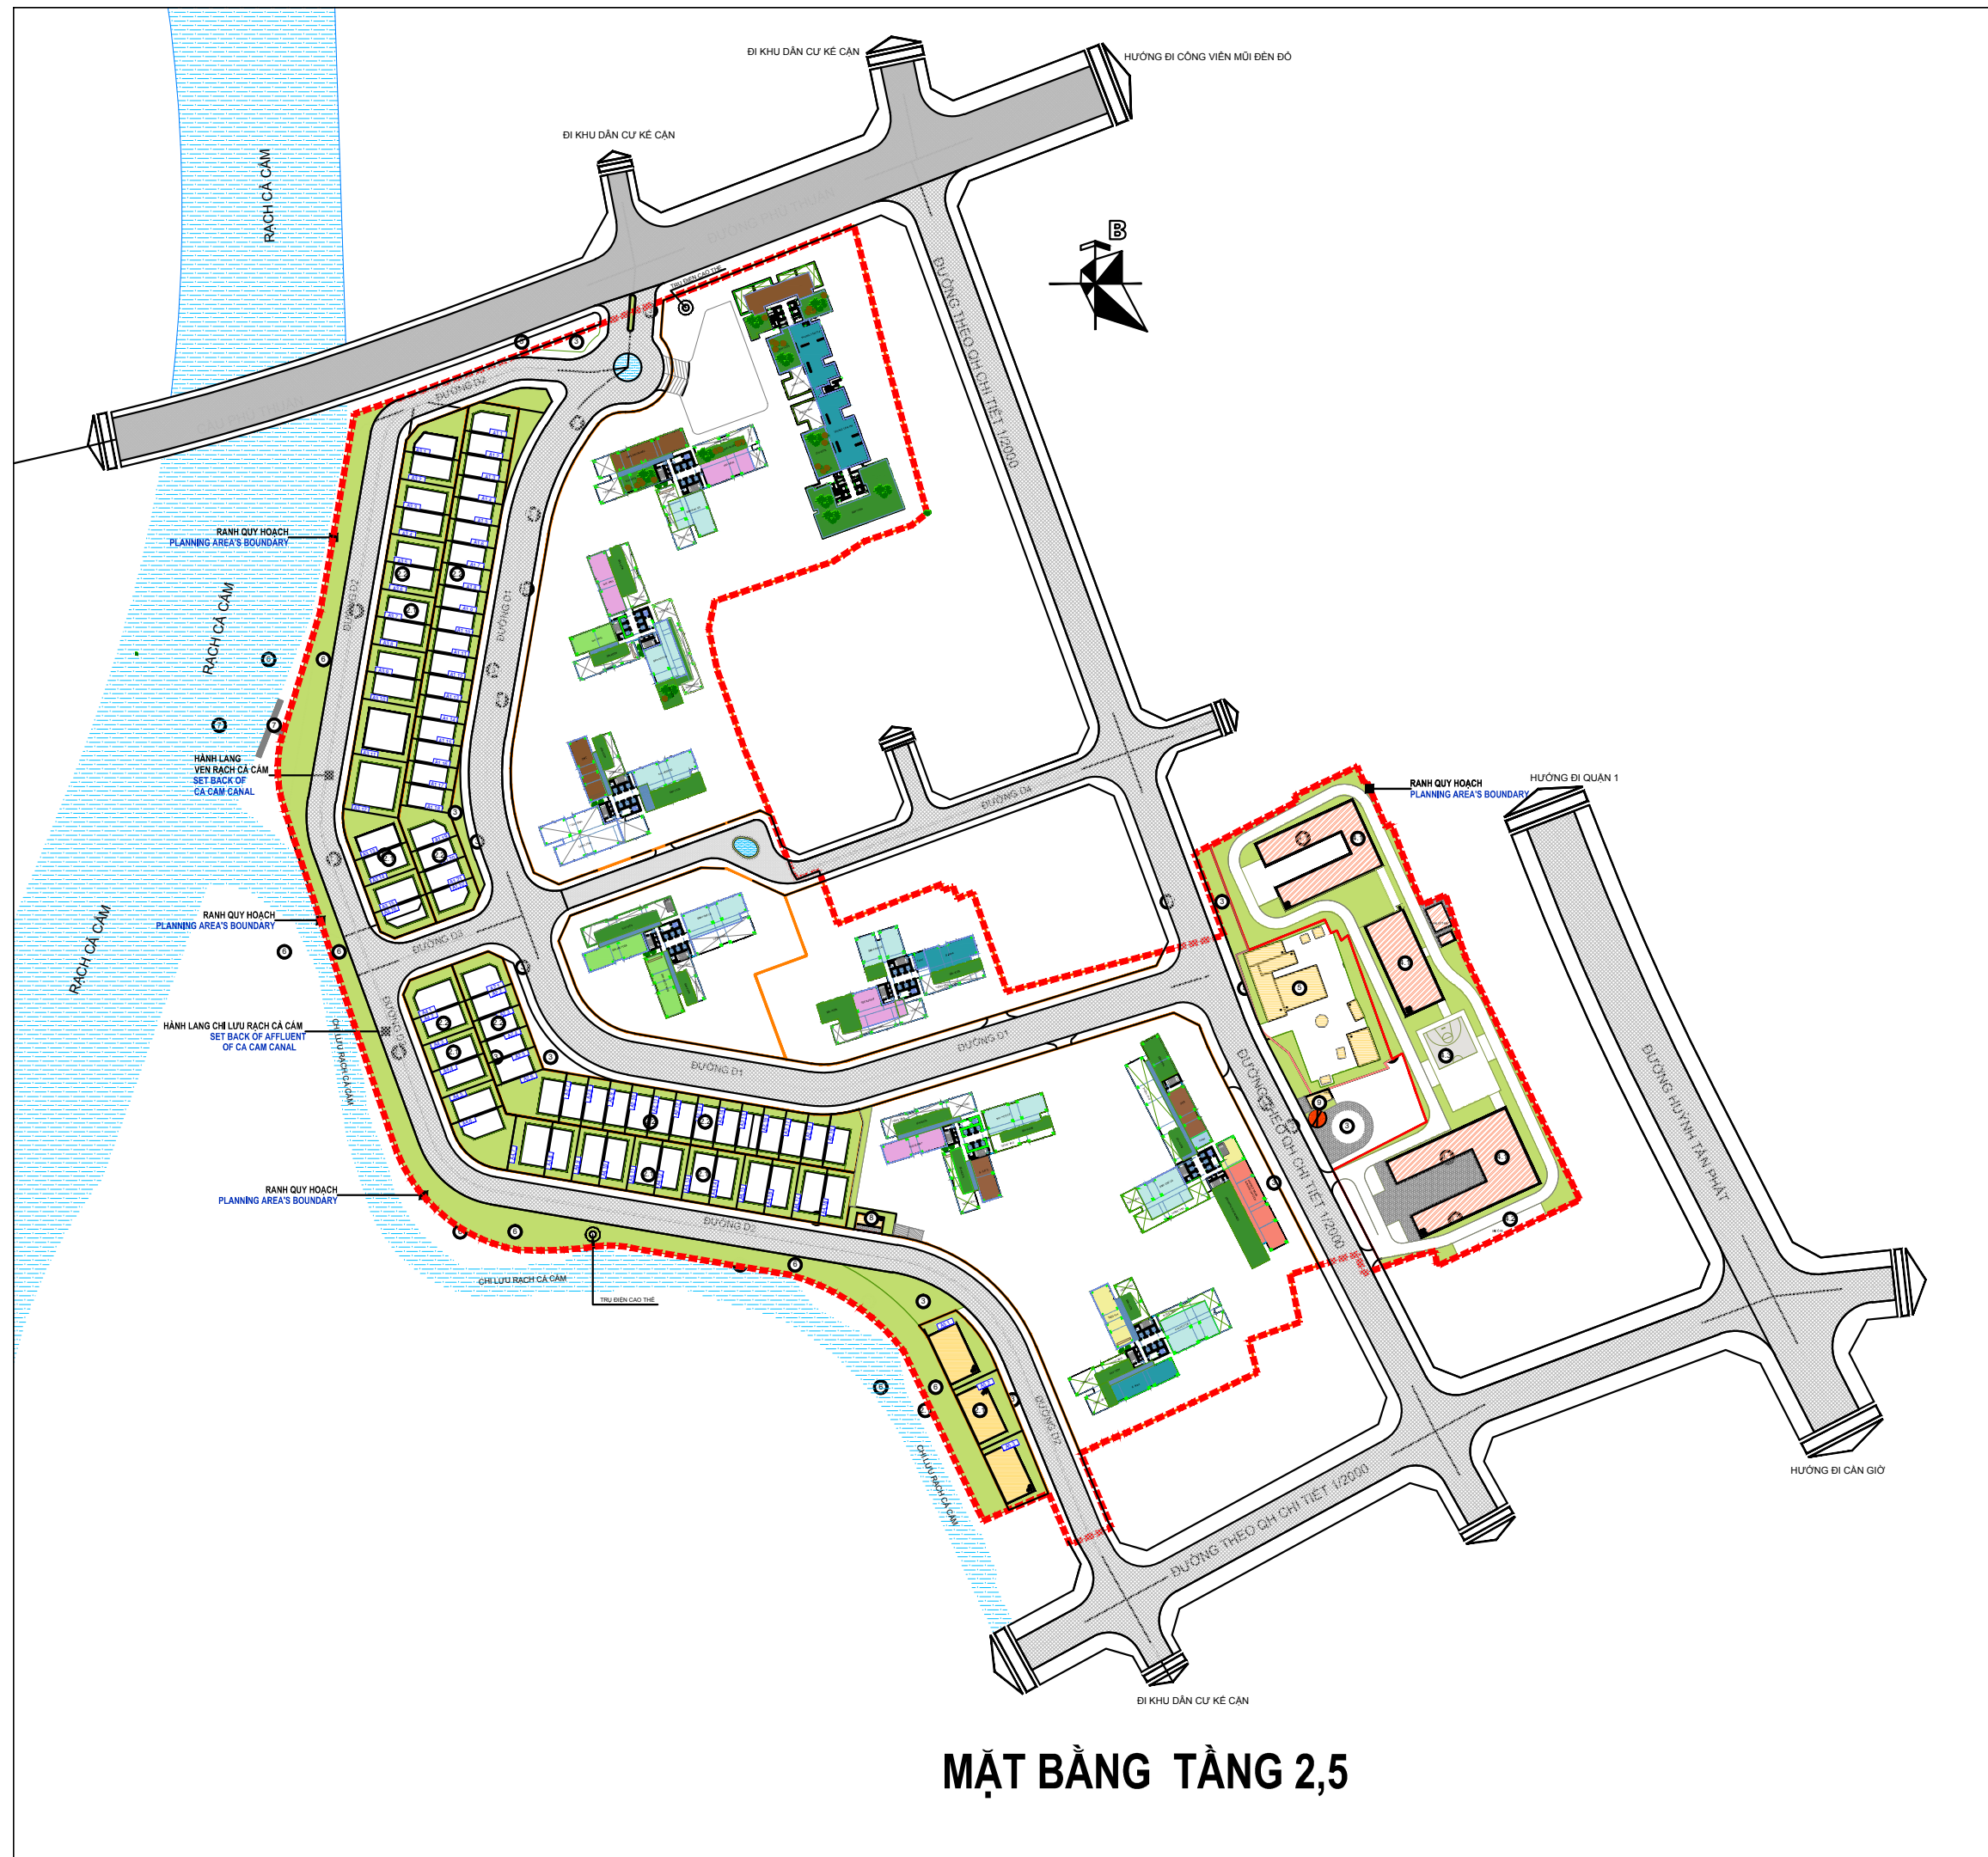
ĐI KHU DÂN CƯ KẾ CẬN

HƯỚNG ĐI CÔNG VIÊN MŨI ĐÈN ĐỎ

ĐI KHU DÂN CƯ KẾ CẬN

RẠCH CÁ CẤM

ĐƯỜNG PHÚ THUẬN

B

TRỤ ĐIỆN CAO THẾ

ĐƯỜNG D2

ĐƯỜNG THEO QH CHI TIẾT 1/2000

RANH QUY HOẠCH
PLANNING AREA'S BOUNDARY

ĐƯỜNG D2

ĐƯỜNG D1

RẠCH CÁ CẤM

HÀNH LANG
VEN RẠCH CÁ CẤM
SET BACK OF
CA CAM CANAL

ĐƯỜNG D4

RANH QUY HOẠCH
PLANNING AREA'S BOUNDARY

HƯỚNG ĐI QUẬN 1

RANH QUY HOẠCH
PLANNING AREA'S BOUNDARY

ĐƯỜNG D3

RẠCH CÁ CẤM

HÀNH LANG CHI LƯU RẠCH CÁ CẤM
SET BACK OF AFFLUENT
OF CA CAM CANAL

CHI LƯU RẠCH CÁ CẤM

ĐƯỜNG D1

ĐƯỜNG D1

ĐƯỜNG THEO QH CHI TIẾT 1/2000

ĐƯỜNG HUỲNH TẤN PHÁT

RANH QUY HOẠCH
PLANNING AREA'S BOUNDARY

ĐƯỜNG D2

CHI LƯU RẠCH CÁ CẤM

TRỤ ĐIỆN CAO THẾ

ĐƯỜNG D2

CHI LƯU RẠCH CÁ CẤM

HƯỚNG ĐI CẦN GIỜ

ĐƯỜNG THEO QH CHI TIẾT 1/2000

ĐI KHU DÂN CƯ KẾ CẬN

MẶT BẰNG TẦNG 2,5